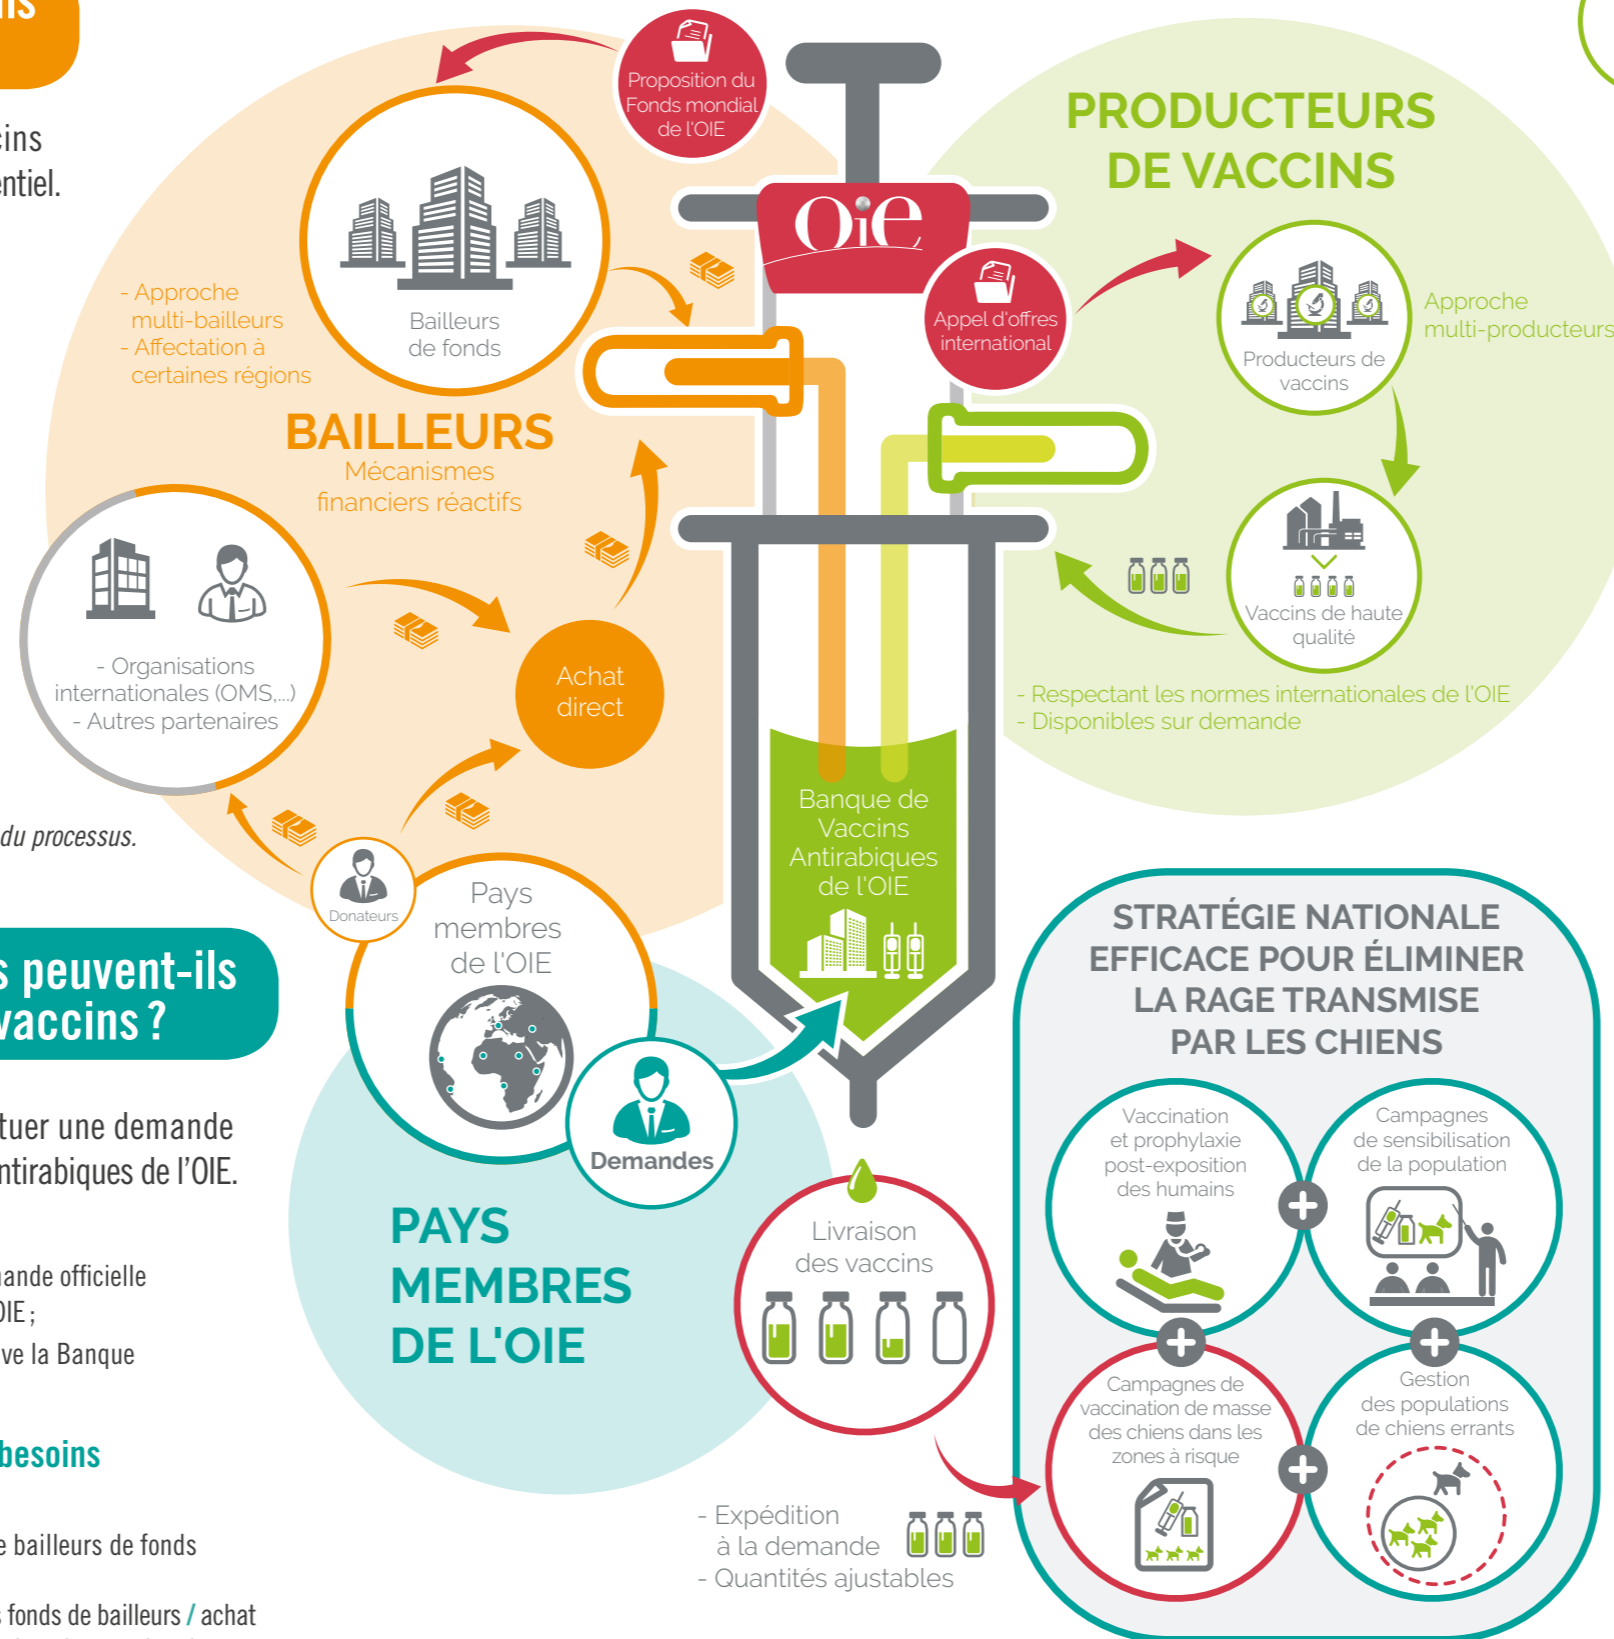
ns

eins
ntiel.

Proposition du Fonds mondial de l'OIE

OiE

PRODUCTEURS DE VACCINS

- Approche multi-bailleurs
- Affectation à certaines régions

Bailleurs de fonds

Appel d'offres international

Producteurs de vaccins

Approche multi-producteurs

BAILLEURS
Mécanismes financiers réactifs

Vaccins de haute qualité

- Organisations internationales (OMS,...)
- Autres partenaires

Achat direct

- Respectant les normes internationales de l'OIE
- Disponibles sur demande

du processus.

Banque de Vaccins Antirabiques de l'OIE

Donateurs

Pays membres de l'OIE

s peuvent-ils vaccins ?

STRATÉGIE NATIONALE EFFICACE POUR ÉLIMINER LA RAGE TRANSMISE PAR LES CHIENS

Demandes

tuer une demande ntirabiques de l'OIE.

Vaccination et prophylaxie post-exposition des humains

Campagnes de sensibilisation de la population

Livraison des vaccins

PAYS MEMBRES DE L'OIE

ande officielle
OIE ;
ve la Banque

Campagnes de vaccination de masse des chiens dans les zones à risque

Gestion des populations de chiens errants

besoins

- Expédition à la demande
- Quantités ajustables

e bailleurs de fonds

s fonds de bailleurs / achat